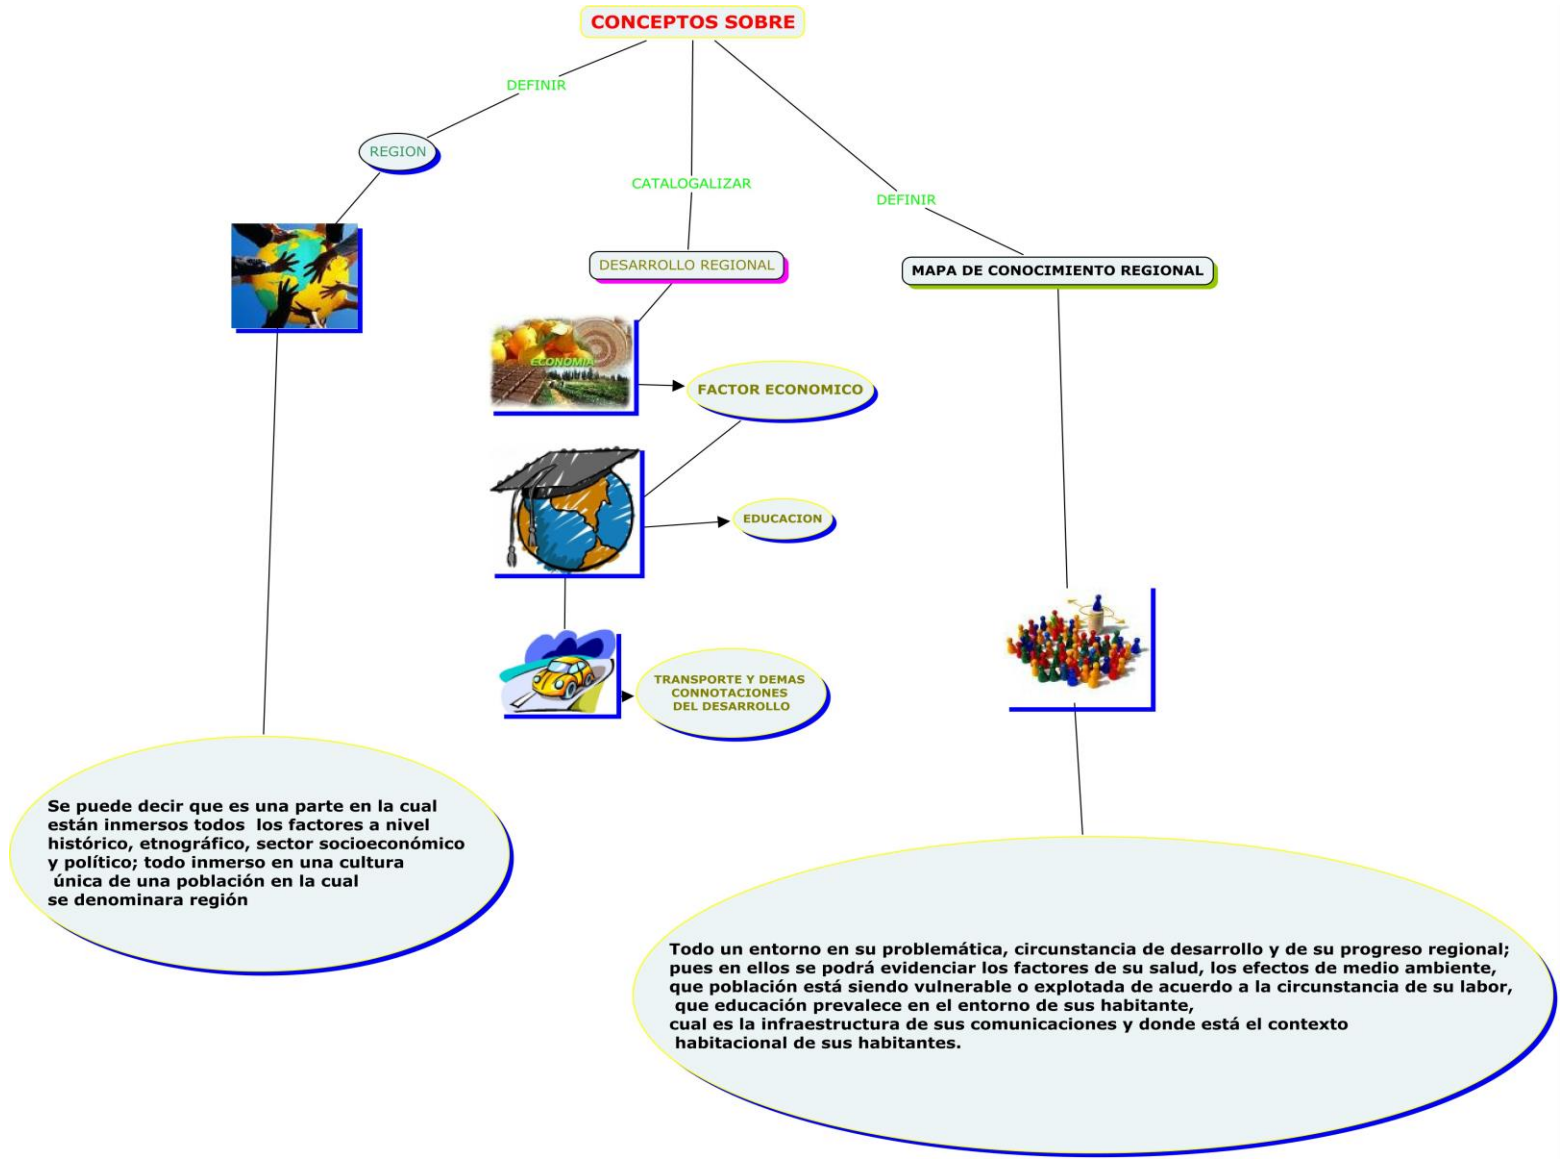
CONCEPTOS SOBRE

DEFINIR

REGION

CATALOGALIZAR

DEFINIR

DESARROLLO REGIONAL

MAPA DE CONOCIMIENTO REGIONAL

ECONOMIA

FACTOR ECONOMICO

EDUCACION

TRANSPORTE Y DEMAS CONNOTACIONES DEL DESARROLLO

Se puede decir que es una parte en la cual están inmersos todos los factores a nivel histórico, etnográfico, sector socioeconómico y político; todo inmerso en una cultura única de una población en la cual se denominara región

Todo un entorno en su problemática, circunstancia de desarrollo y de su progreso regional; pues en ellos se podrá evidenciar los factores de su salud, los efectos de medio ambiente, que población está siendo vulnerable o explotada de acuerdo a la circunstancia de su labor, que educación prevalece en el entorno de sus habitante, cual es la infraestructura de sus comunicaciones y donde está el contexto habitacional de sus habitantes.